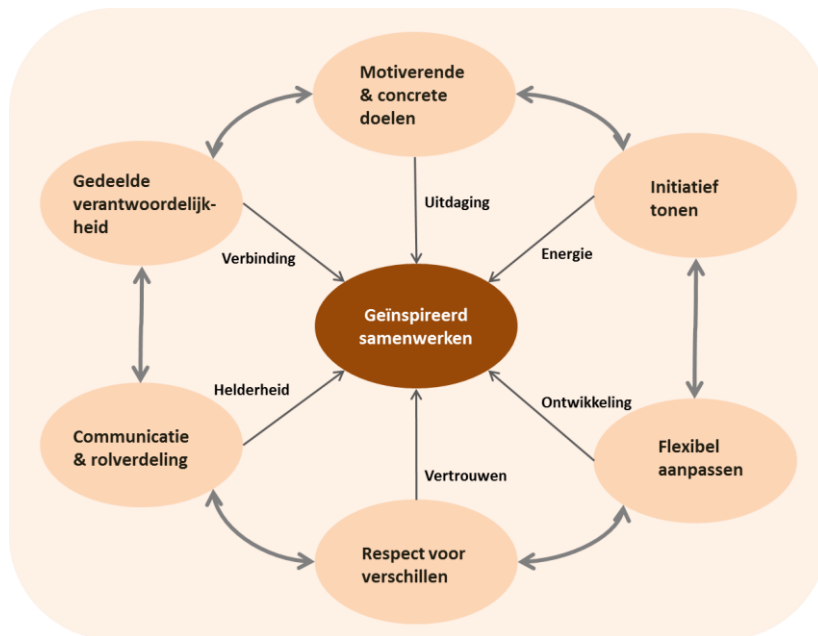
Motiverende & concrete doelen

Gedeelde verantwoordelijkheid

Initiatief tonen

Uitdaging

Verbinding

Energie

Geïnspireerd samenwerken

Helderheid

Ontwikkeling

Communicatie & rolverdeling

Flexibel aanpassen

Vertrouwen

Respect voor verschillen